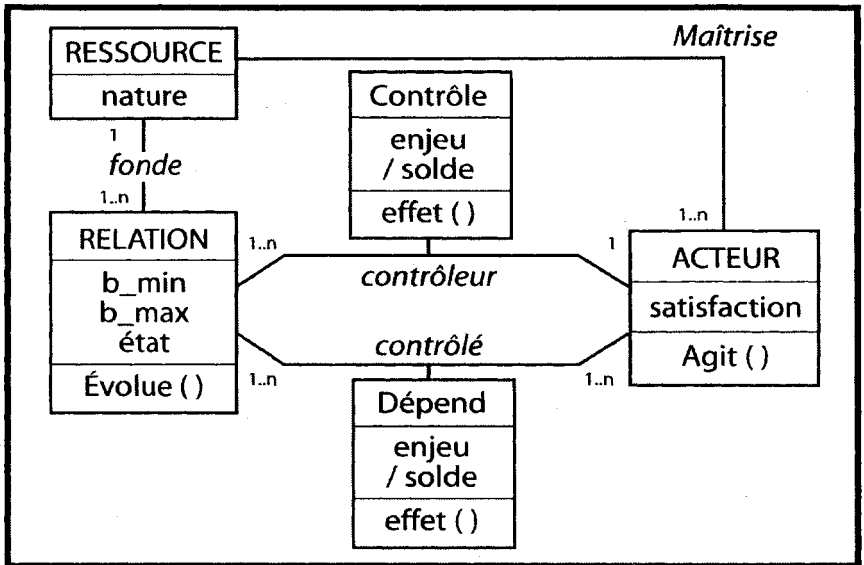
RESSOURCE
nature

Maîtrise

1
fonde
1..n

Contrôle
enjeu
/ solde
effet ()

RELATION
b_min
b_max
état
Évolue ()

1..n
contrôleur
1

1..n

ACTEUR
satisfaction
Agit ()

contrôlé
1..n
1..n

Dépend
enjeu
/ solde
effet ()